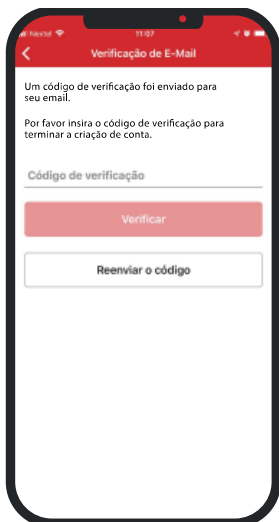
Nextel 11:07

Verificação de E-Mail

Um código de verificação foi enviado para seu email.

Por favor insira o código de verificação para terminar a criação de conta.

Código de verificação

Verificar

Reenviar o código